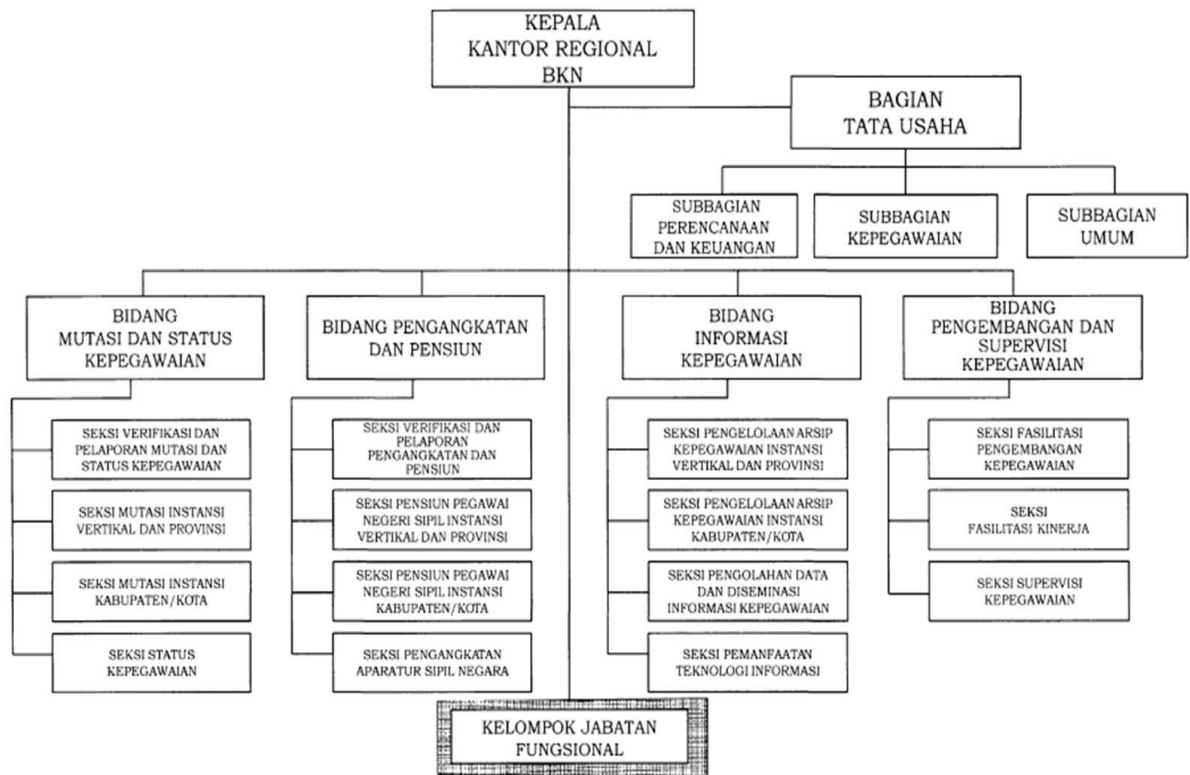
KEPALA KANTOR REGIONAL BKN

BAGIAN TATA USAHA

SUBBAGIAN PERENCANAAN DAN KEUANGAN

SUBBAGIAN KEPEGAWAIAN

SUBBAGIAN UMUM

BIDANG MUTASI DAN STATUS KEPEGAWAIAN

SEKSI VERIFIKASI DAN PELAPORAN MUTASI DAN STATUS KEPEGAWAIAN

SEKSI MUTASI INSTANSI VERTIKAL DAN PROVINSI

SEKSI MUTASI INSTANSI KABUPATEN/KOTA

SEKSI STATUS KEPEGAWAIAN

BIDANG PENGANGKATAN DAN PENSIUN

SEKSI VERIFIKASI DAN PELAPORAN PENGANGKATAN DAN PENSIUN

SEKSI PENSIUN PEGAWAI NEGERI SIPIL INSTANSI VERTIKAL DAN PROVINSI

SEKSI PENSIUN PEGAWAI NEGERI SIPIL INSTANSI KABUPATEN/KOTA

SEKSI PENGANGKATAN APARATUR SIPIL NEGARA

BIDANG INFORMASI KEPEGAWAIAN

SEKSI PENGELOLAAN ARSIP KEPEGAWAIAN INSTANSI VERTIKAL DAN PROVINSI

SEKSI PENGELOLAAN ARSIP KEPEGAWAIAN INSTANSI KABUPATEN/KOTA

SEKSI PENGOLAHAN DATA DAN DISEMINASI INFORMASI KEPEGAWAIAN

SEKSI PEMANFAATAN TEKNOLOGI INFORMASI

BIDANG PENGEMBANGAN DAN SUPERVISI KEPEGAWAIAN

SEKSI FASILITASI PENGEMBANGAN KEPEGAWAIAN

SEKSI FASILITASI KINERJA

SEKSI SUPERVISI KEPEGAWAIAN

KELOMPOK JABATAN FUNGSIONAL